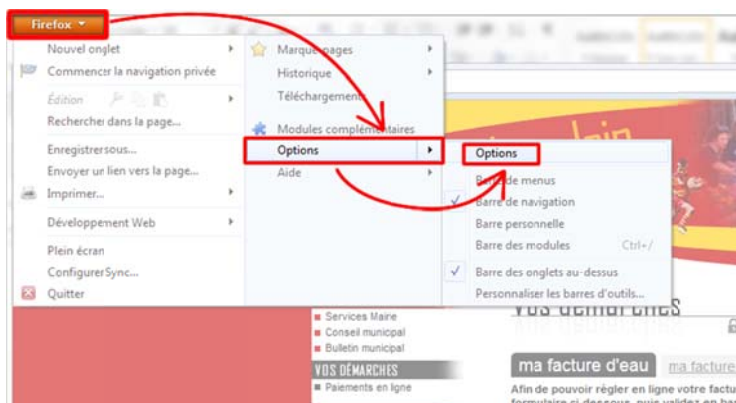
Firefox

Nouvel onglet
Commencer la navigation privée
Édition
Rechercher dans la page...
Enregistrer sous...
Envoyer un lien vers la page...
Imprimer...
Développement Web
Plein écran
Configurer Sync...
Quitter

Marque-pages
Historique
Téléchargements
Modules complémentaires
Options
Aide

Options
Barre de menus
Barre de navigation
Barre personnelle
Barre des modules Ctrl+/
Barre des onglets au-dessus
Personnaliser les barres d'outils...

Services Mairie
Conseil municipal
Bulletin municipal
VOS DÉMARCHES
Paiements en ligne

VOS DÉMARCHES
ma facture d'eau
ma facture
Afin de pouvoir régler en ligne votre factu
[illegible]